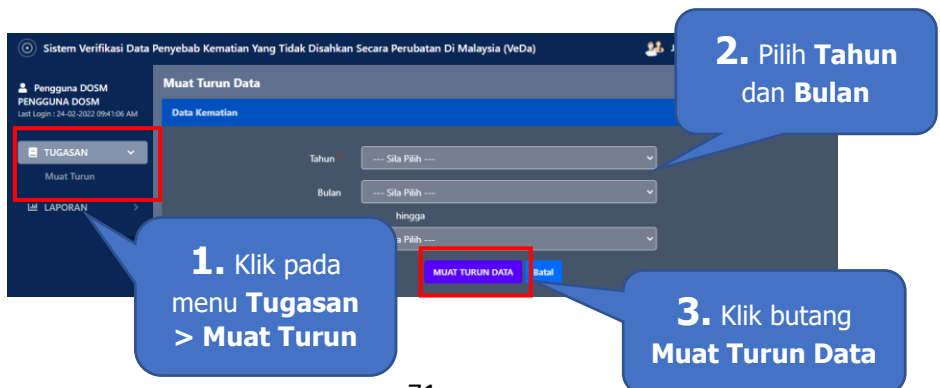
Sistem Verifikasi Data Penyebab Kematian Yang Tidak Disahkan Secara Perubatan Di Malaysia (VeDa)

Pengguna DOSM
PENGGUNA DOSM
Last Login : 24-02-2022 09:41:06 AM

TUGASAN
Muat Turun
LAPORAN

Muat Turun Data
Data Kematian

Tahun *
--- Sila Pilih ---
Bulan
--- Sila Pilih ---
hingga
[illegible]a Pilih ---

MUAT TURUN DATA
Batal

2. Pilih Tahun dan Bulan

1. Klik pada menu Tugasan > Muat Turun

3. Klik butang Muat Turun Data

71